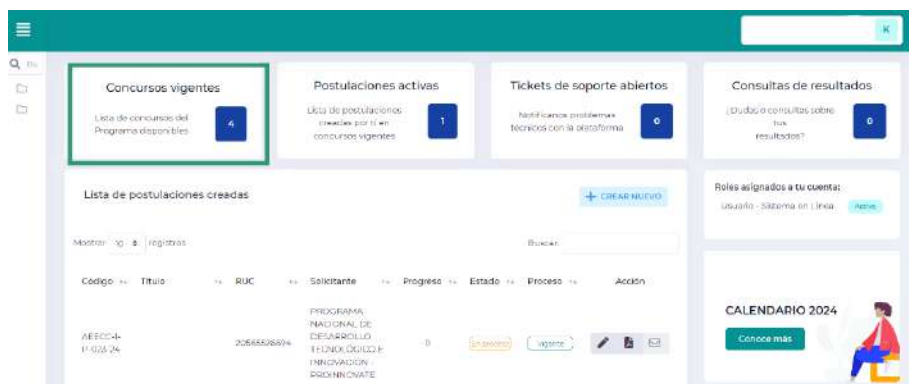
K

Q Bu

Concursos vigentes

Lista de concursos del Programa disponibles

4

Postulaciones activas

Lista de postulaciones creadas por ti en concursos vigentes

1

Tickets de soporte abiertos

Notifícanos problemas técnicos con la plataforma

0

Consultas de resultados

¿Dudas o consultas sobre tus resultados?

0

Lista de postulaciones creadas

+ CREAR NUEVO

Roles asignados a tu cuenta:

Usuario - Sistema en Línea Activo

Mostrar 10 registros

Buscar:

| Codigo | Titulo | RUC | Solicitante | Progreso | Estado | Proceso | Acción |
|---|---|---|---|---|---|---|---|
| AEECC-I-P-026-24 | | 20565528694 | PROGRAMA NACIONAL DE DESARROLLO TECNOLÓGICO E INNOVACIÓN - PROINNOVATE | 0 | En proceso | Vigente | |

CALENDARIO 2024

Conoce más